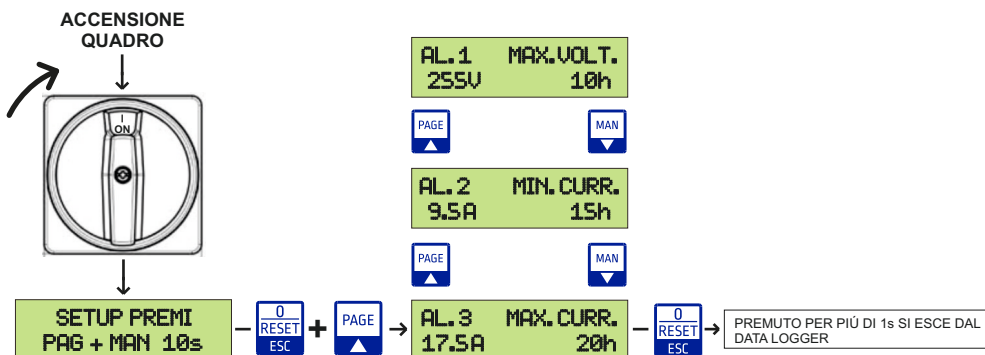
ACCENSIONE QUADRO

I
ON

AL.1 MAX.VOLT.
255V 10h

PAGE

MAN

AL.2 MIN.CURR.
9.5A 15h

PAGE

MAN

SETUP PREMI
PAG + MAN 10s

0
RESET
ESC

+

PAGE

AL.3 MAX.CURR.
17.5A 20h

0
RESET
ESC

PREMUTO PER PIÚ DI 1s SI ESCE DAL DATA LOGGER